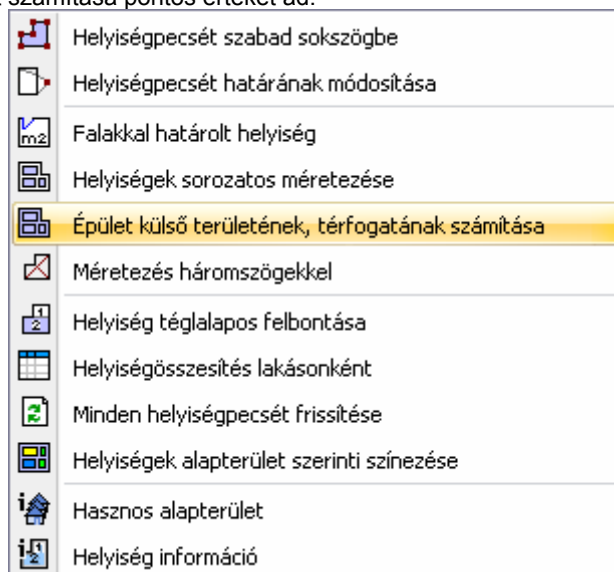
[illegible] számítása pontos értéket ad.

Helyiségpecsét szabad sokszögbe
Helyiségpecsét határának módosítása
Falakkal határolt helyiség
Helyiségek sorozatos méretezése
Épület külső területének, térfogatának számítása
Méretezés háromszögekkel
Helyiség téglalapos felbontása
Helyiségösszesítés lakásonként
Minden helyiségpecsét frissítése
Helyiségek alapterület szerinti színezése
Hasznos alapterület
Helyiség információ